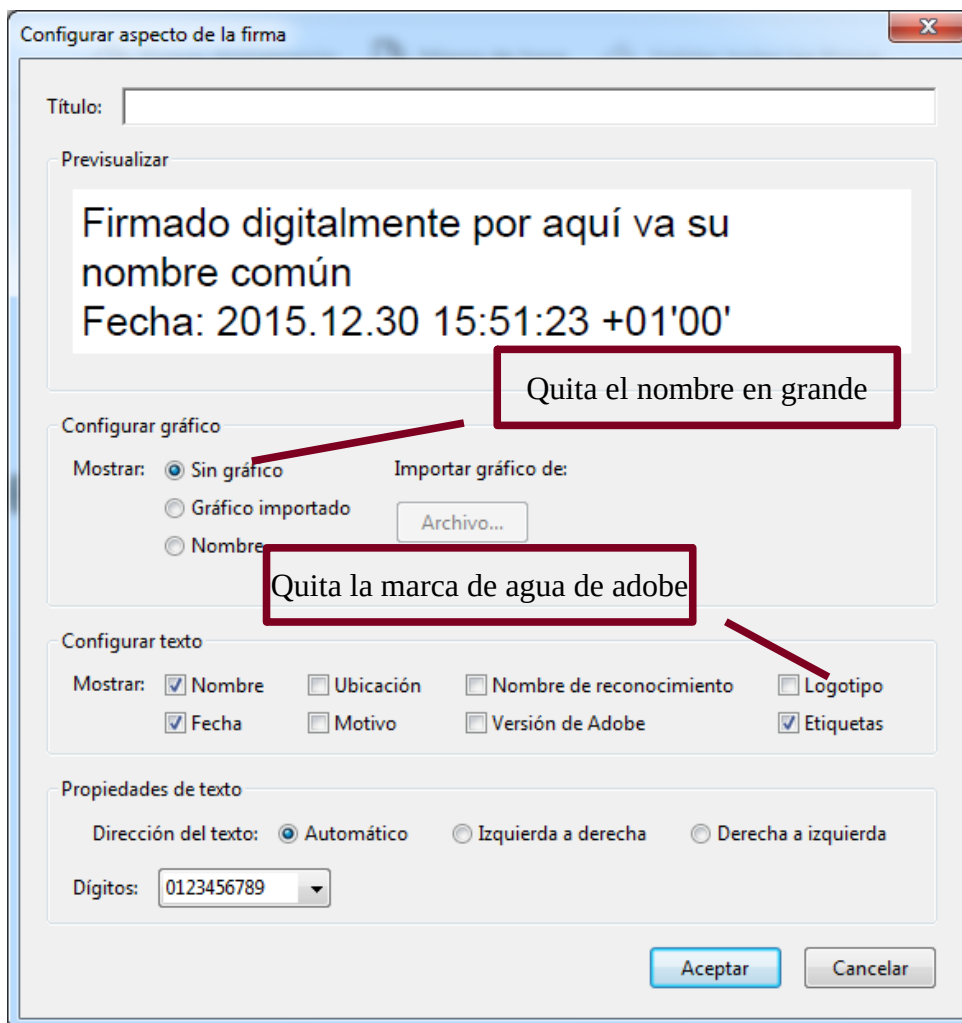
Configurar aspecto de la firma

Título:

Previsualizar

Firmado digitalmente por aquí va su nombre común
Fecha: 2015.12.30 15:51:23 +01'00'

Quita el nombre en grande

Configurar gráfico

Mostrar: Sin gráfico
Gráfico importado
Nombre

Importar gráfico de:
Archivo...

Quita la marca de agua de adobe

Configurar texto

Mostrar: Nombre
Fecha
Ubicación
Motivo
Nombre de reconocimiento
Versión de Adobe
Logotipo
Etiquetas

Propiedades de texto

Dirección del texto: Automático Izquierda a derecha Derecha a izquierda

Dígitos: 0123456789

Aceptar Cancelar